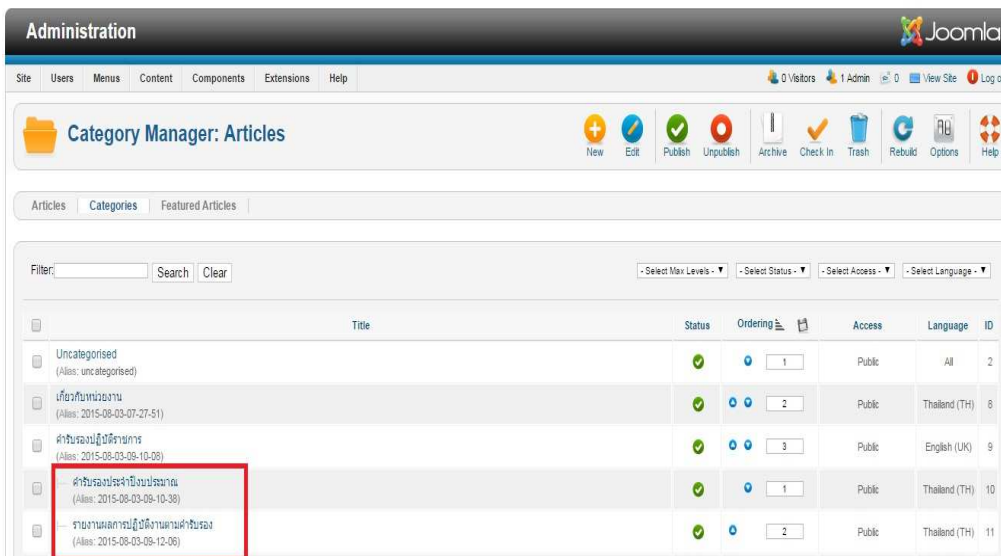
Administration

Joomla

Site Users Menus Content Components Extensions Help

0 Visitors 1 Admin 0 View Site Log o

Category Manager: Articles

New Edit Publish Unpublish Archive Check In Trash Rebuild Options Help

Articles Categories Featured Articles

Filter: Search Clear

- Select Max Levels - - Select Status - - Select Access - - Select Language -

| | Title | Status | Ordering | Access | Language | ID |
|---|---|---|---|---|---|---|
| | Uncategorised (Alias: uncategorised) | | 1 | Public | All | 2 |
| | เกี่ยวกับหน่วยงาน (Alias: 2015-08-03-07-27-51) | | 2 | Public | Thailand (TH) | 8 |
| | คำรับรองปฏิบัติราชการ (Alias: 2015-08-03-09-10-08) | | 3 | Public | English (UK) | 9 |
| | — คำรับรองประจำปีงบประมาณ (Alias: 2015-08-03-09-10-38) | | 1 | Public | Thailand (TH) | 10 |
| | — รายงานผลการปฏิบัติงานตามคำรับรอง (Alias: 2015-08-03-09-12-06) | | 2 | Public | Thailand (TH) | 11 |